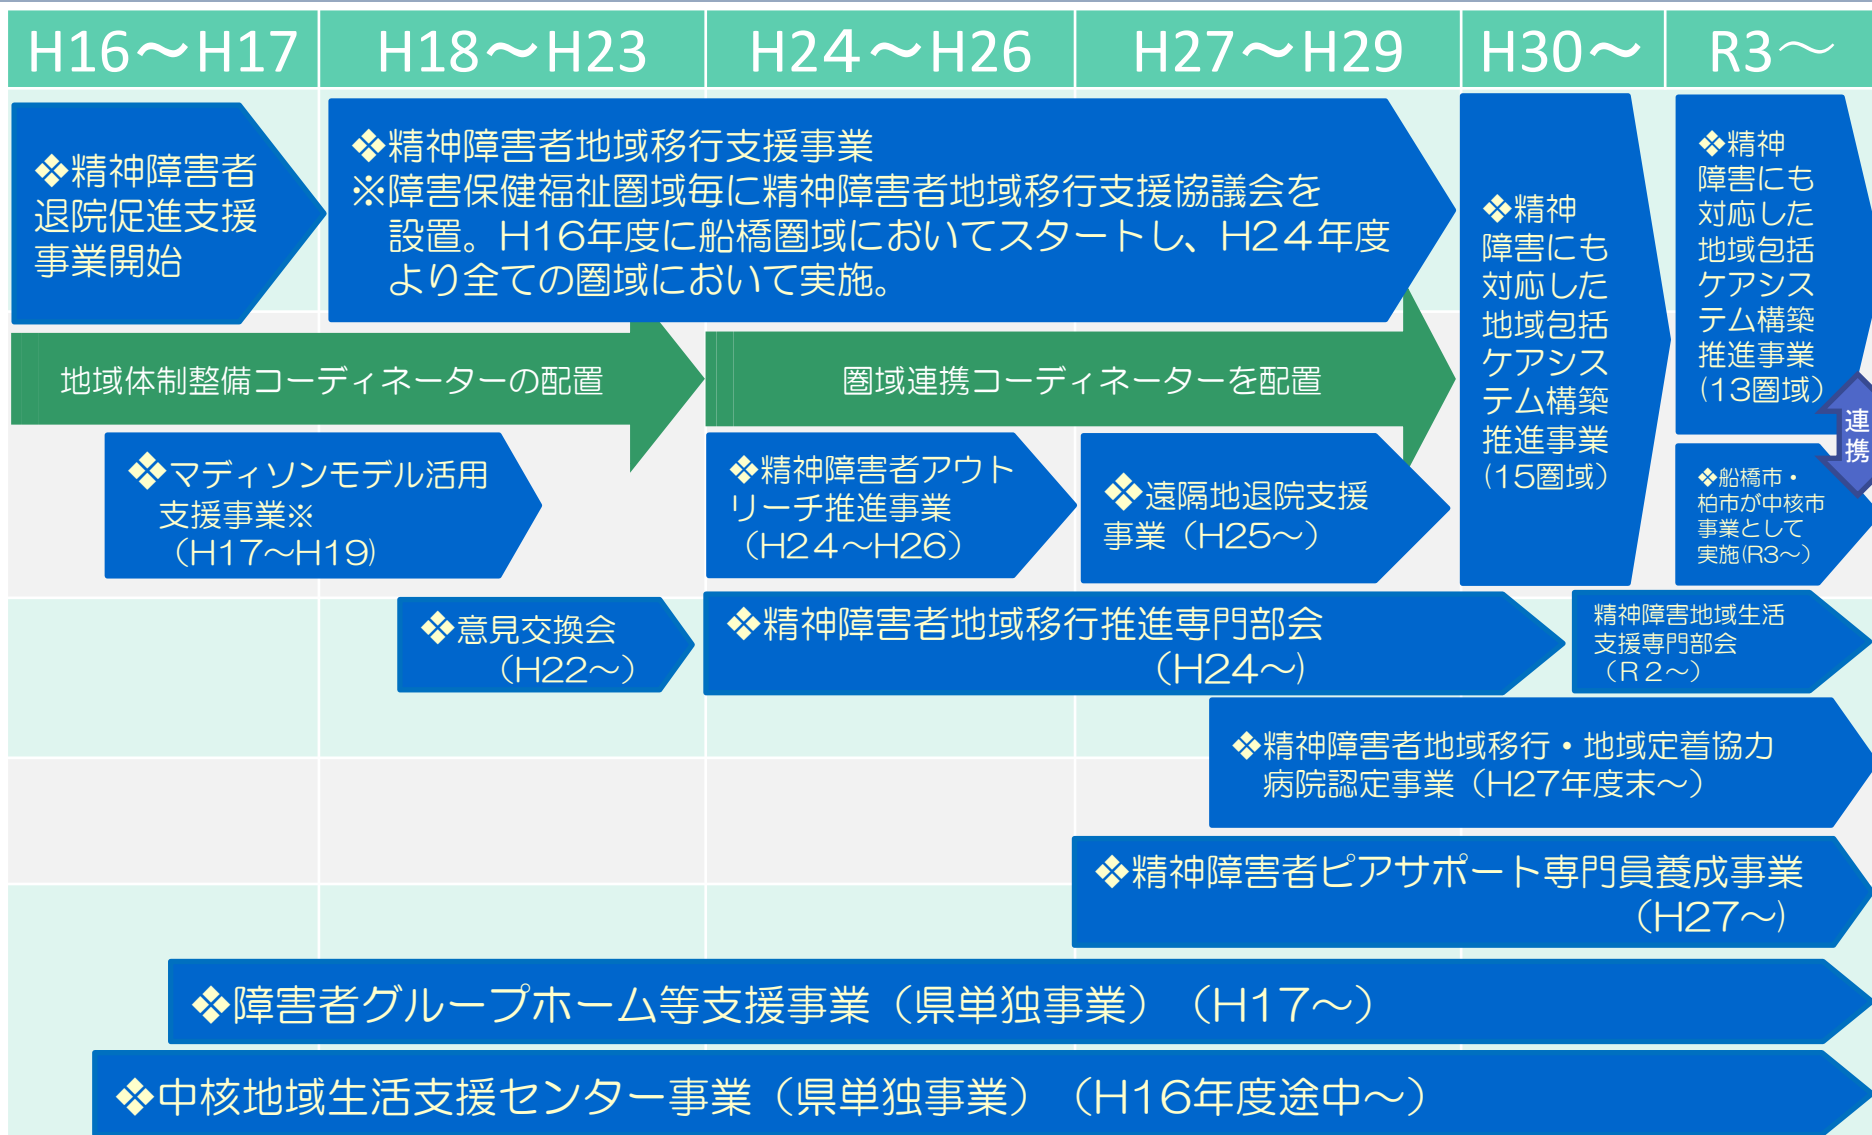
| H16～H17 | H18～H23 | H24～H26 | H27～H29 | H30～ | R3～ |
|---|---|---|---|---|---|

❖精神障害者退院促進支援事業開始

❖精神障害者地域移行支援事業
※障害保健福祉圏域毎に精神障害者地域移行支援協議会を設置。H16年度に船橋圏域においてスタートし、H24年度より全ての圏域において実施。

❖精神障害にも対応した地域包括ケアシステム構築推進事業（15圏域）

❖精神障害にも対応した地域包括ケアシステム構築推進事業（13圏域）

地域体制整備コーディネーターの配置

圏域連携コーディネーターを配置

連携

❖マディソンモデル活用支援事業※（H17～H19）

❖精神障害者アウトリーチ推進事業（H24～H26）

❖遠隔地退院支援事業（H25～）

❖船橋市・柏市が中核市事業として実施(R3～)

❖意見交換会（H22～）

❖精神障害者地域移行推進専門部会（H24～）

精神障害地域生活支援専門部会（R２～）

❖精神障害者地域移行・地域定着協力病院認定事業（H27年度末～）

❖精神障害者ピアサポート専門員養成事業（H27～）

❖障害者グループホーム等支援事業（県単独事業）（H17～）

❖中核地域生活支援センター事業（県単独事業）（H16年度途中～）